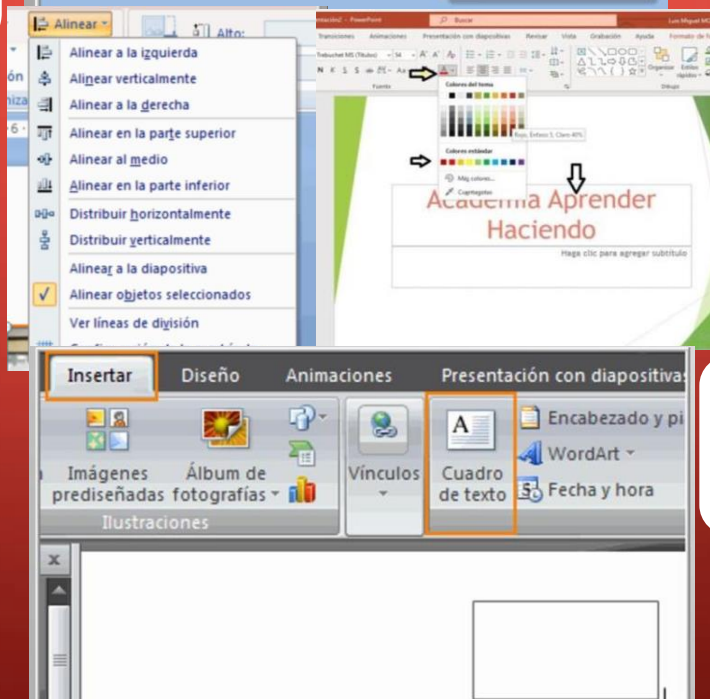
Alinear
Alto:
Alinear a la izquierda
Alinear verticalmente
Alinear a la derecha
Alinear en la parte superior
Alinear al medio
Alinear en la parte inferior
Distribuir horizontalmente
Distribuir verticalmente
Alinear a la diapositiva
Alinear objetos seleccionados
Ver líneas de división

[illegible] - PowerPoint
Buscar
Transiciones Animaciones Presentación con diapositivas Revisar Vista Grabación Ayuda Formato de forma
Trebuchet MS (Títulos) 54
Fuente
Colores del tema
Colores estándar
Más colores...
Cuentagotas
Dibujo
Academia Aprender Haciendo
Haga clic para agregar subtítulo

Insertar Diseño Animaciones Presentación con diapositivas
Imágenes prediseñadas
Álbum de fotografías
Ilustraciones
Vínculos
Cuadro de texto
Encabezado y pi
WordArt
Fecha y hora